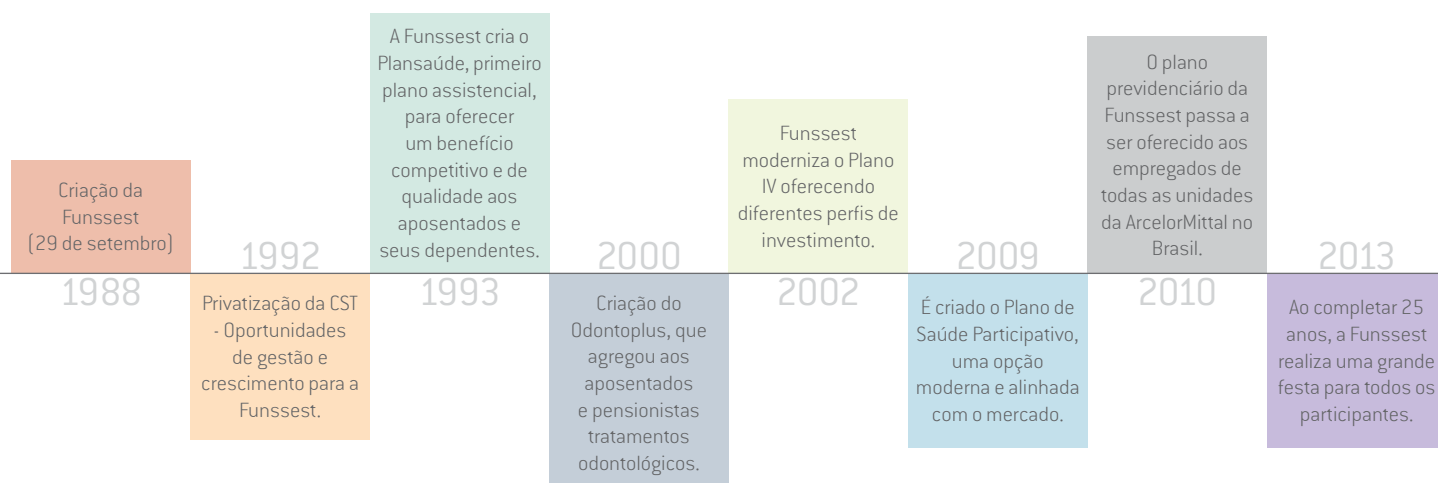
Criação da Funssest (29 de setembro)

1988

1992

Privatização da CST - Oportunidades de gestão e crescimento para a Funssest.

A Funssest cria o Plansaúde, primeiro plano assistencial, para oferecer um benefício competitivo e de qualidade aos aposentados e seus dependentes.

1993

2000

Criação do Odontoplus, que agregou aos aposentados e pensionistas tratamentos odontológicos.

Funssest moderniza o Plano IV oferecendo diferentes perfis de investimento.

2002

2009

É criado o Plano de Saúde Participativo, uma opção moderna e alinhada com o mercado.

O plano previdenciário da Funssest passa a ser oferecido aos empregados de todas as unidades da ArcelorMittal no Brasil.

2010

2013

Ao completar 25 anos, a Funssest realiza uma grande festa para todos os participantes.